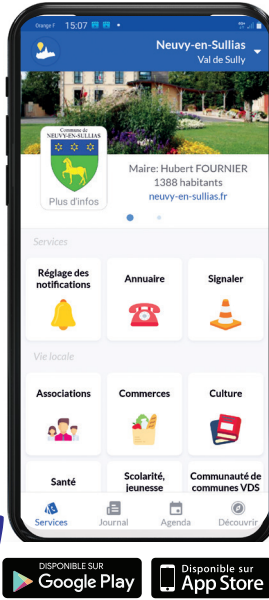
Orange F 15:07

Neuvy-en-Sullias
Val de Sully

Commune de NEUVY-EN-SULLIAS

Plus d'infos

Maire: Hubert FOURNIER
1388 habitants
neuvy-en-sullias.fr

Services

Réglage des notifications

Annuaire

Signaler

Vie locale

Associations

Commerces

Culture

Santé

Scolarité, jeunesse

Communauté de communes VDS

Services

Journal

Agenda

Découvrir

DISPONIBLE SUR
Google Play

Disponible sur
App Store